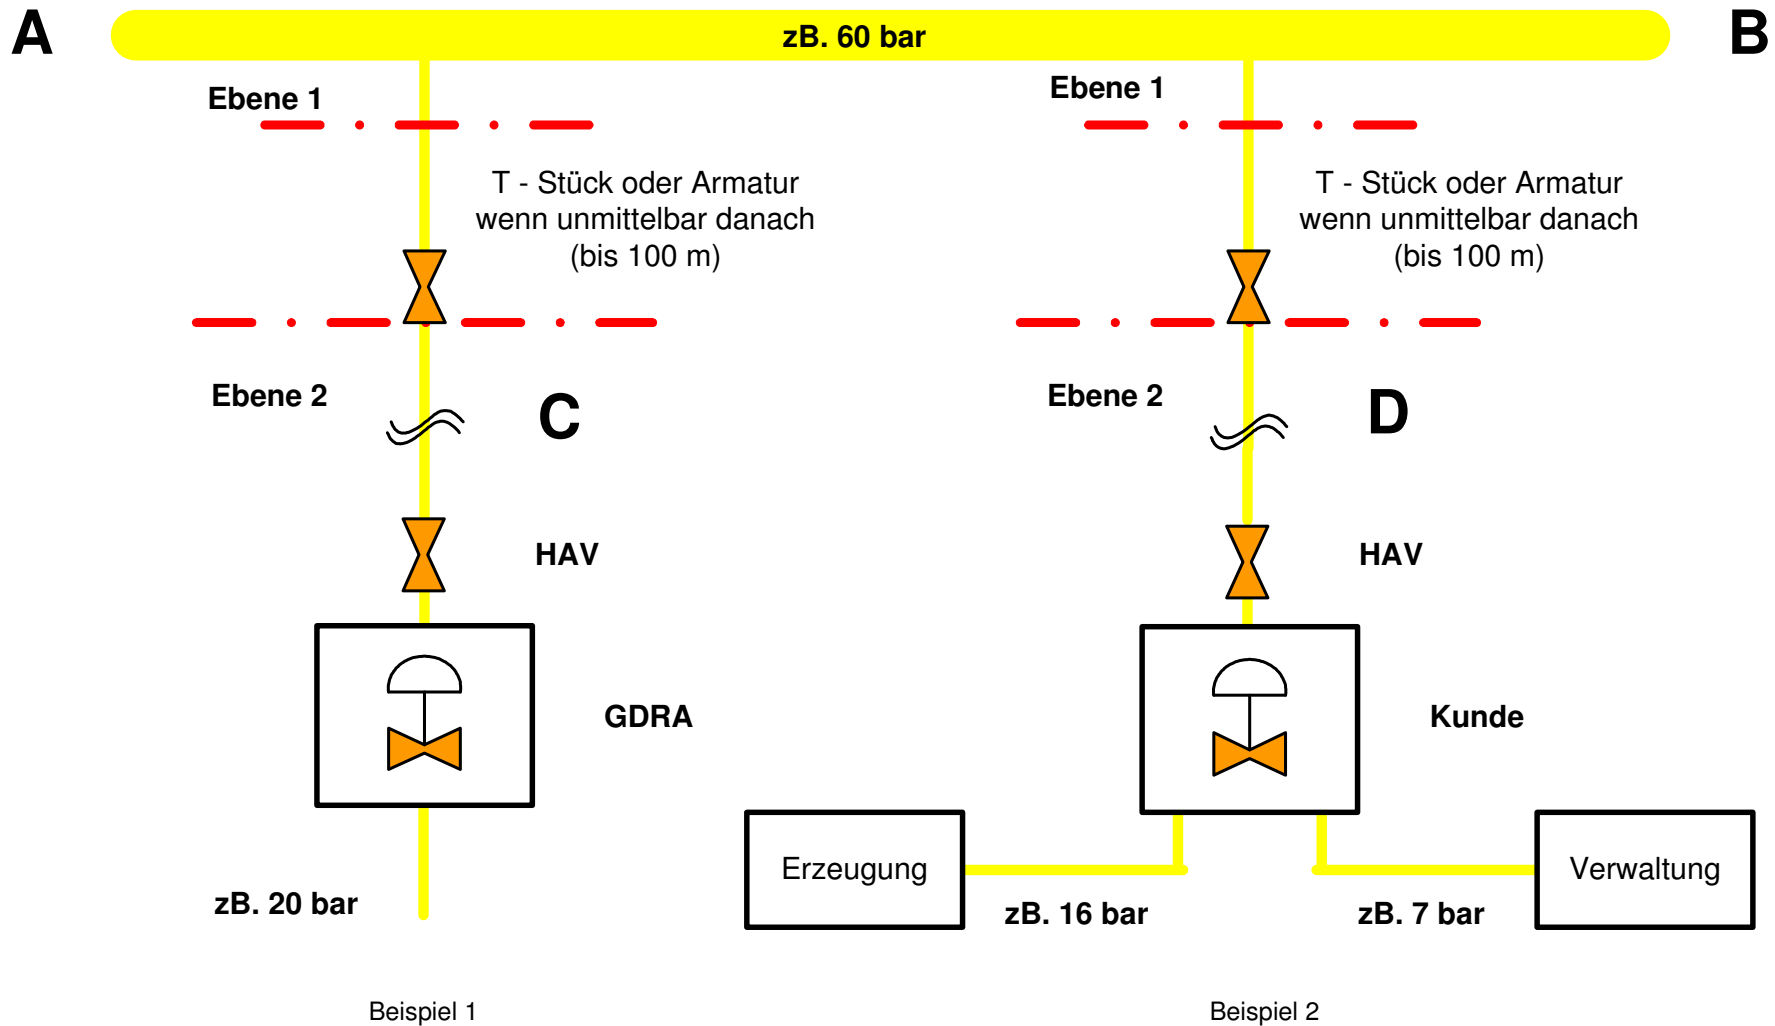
A

zB. 60 bar

B

Ebene 1

T - Stück oder Armatur wenn unmittelbar danach (bis 100 m)

Ebene 2

C

HAV

GDRA

zB. 20 bar

Beispiel 1

Ebene 1

T - Stück oder Armatur wenn unmittelbar danach (bis 100 m)

Ebene 2

D

HAV

Kunde

Erzeugung

zB. 16 bar

zB. 7 bar

Verwaltung

Beispiel 2